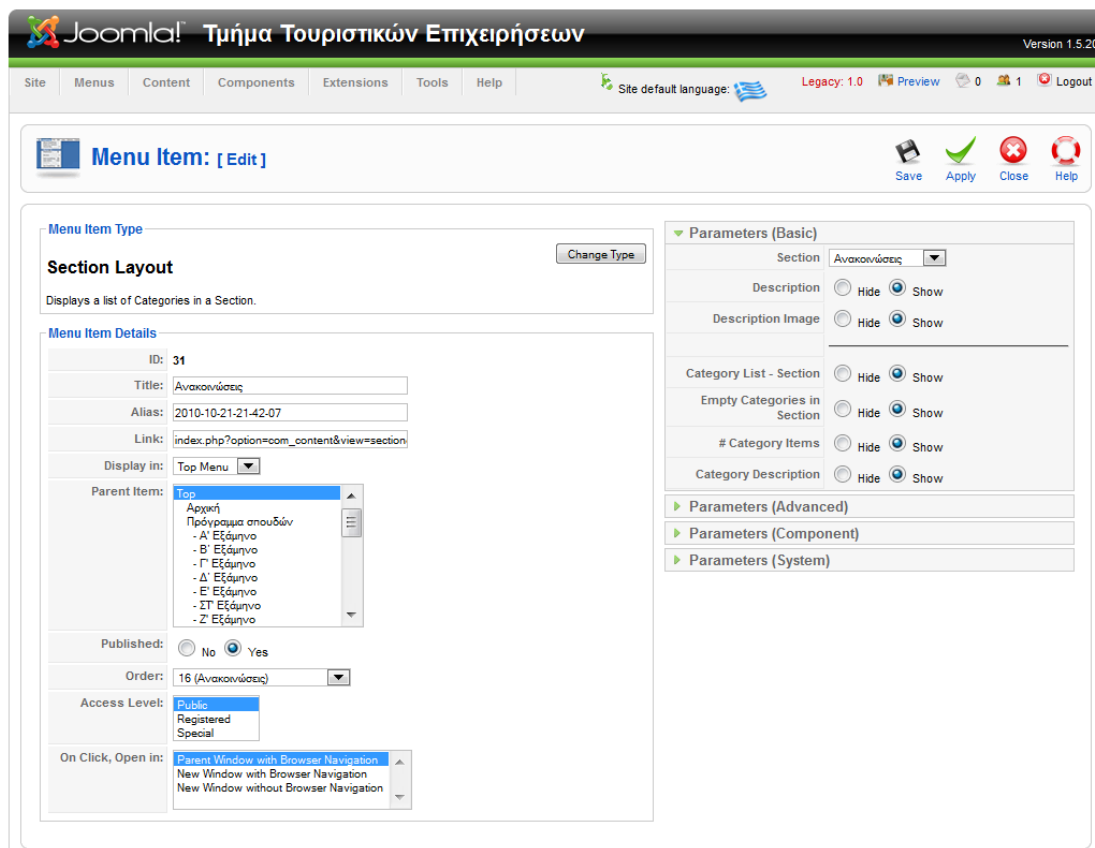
Joomla! Τμήμα Τουριστικών Επιχειρήσεων

Version 1.5.20

Site Menus Content Components Extensions Tools Help

Site default language:

Legacy: 1.0 Preview 0 1 Logout

Menu Item: [ Edit ]

Save Apply Close Help

Menu Item Type

Change Type

Section Layout

Displays a list of Categories in a Section.

Menu Item Details

| ID: | 31 |
|---|---|
| Title: | Ανακοινώσεις |
| Alias: | 2010-10-21-21-42-07 |
| Link: | index.php?option=com_content&view=section |
| Display in: | Top Menu |
| Parent Item: | Top<br>Αρχική<br>Πρόγραμμα σπουδών<br>- Α' Εξάμηνο<br>- Β' Εξάμηνο<br>- Γ' Εξάμηνο<br>- Δ' Εξάμηνο<br>- Ε' Εξάμηνο<br>- ΣΤ' Εξάμηνο<br>- Ζ' Εξάμηνο |
| Published: | No Yes |
| Order: | 16 (Ανακοινώσεις) |
| Access Level: | Public<br>Registered<br>Special |
| On Click, Open in: | Parent Window with Browser Navigation<br>New Window with Browser Navigation<br>New Window without Browser Navigation |

Parameters (Basic)

| Section | Ανακοινώσεις |
|---|---|
| Description | Hide Show |
| Description Image | Hide Show |
| Category List - Section | Hide Show |
| Empty Categories in Section | Hide Show |
| # Category Items | Hide Show |
| Category Description | Hide Show |

Parameters (Advanced)

Parameters (Component)

Parameters (System)